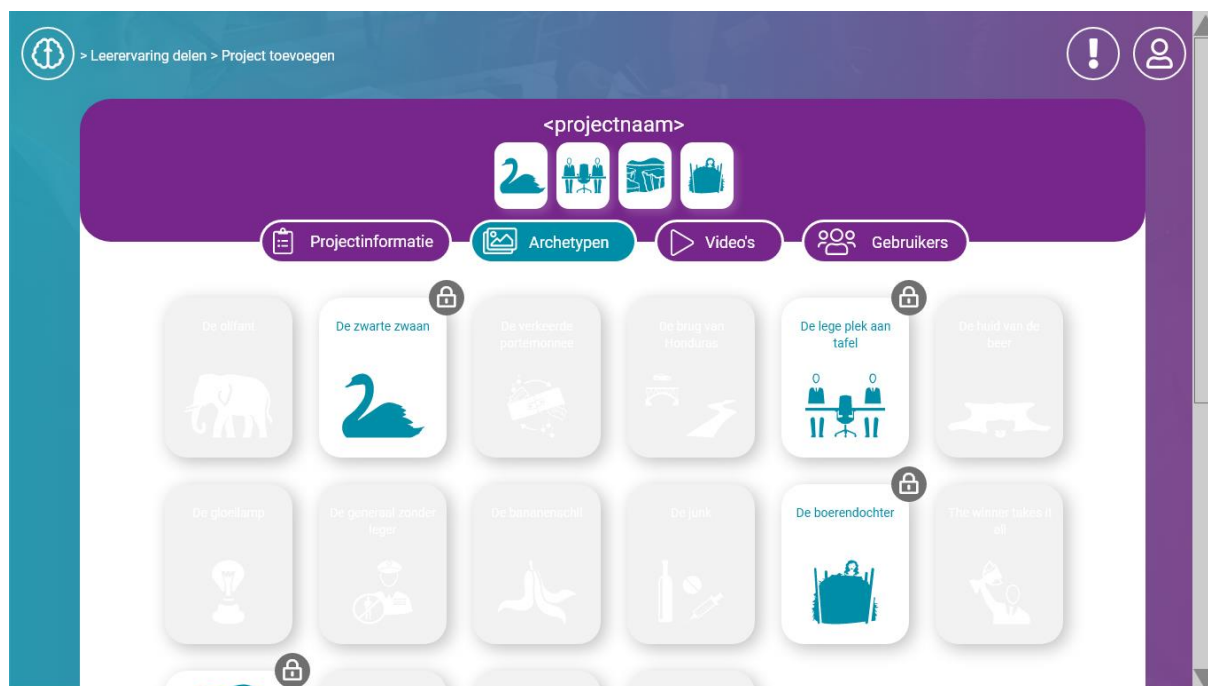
> Leerervaring delen > Project toevoegen

<projectnaam>

Projectinformatie
Archetypen
Video's
Gebruikers

De olifant
De zwarte zwaan
De verkeerde portemonnee
De brug van Honduras
De lege plek aan tafel
De huid van de beer

De gloeilamp
De generaal zonder tegel
De bananenschil
De junk
De boerendochter
The winner takes it all